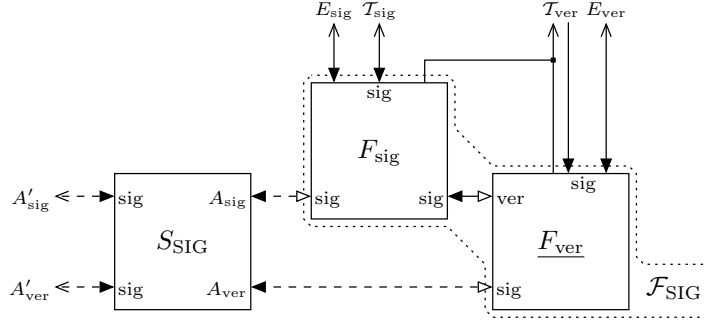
$E_{\text{sig}}$ $\mathcal{T}_{\text{sig}}$

$\mathcal{T}_{\text{ver}}$ $E_{\text{ver}}$

sig

$F_{\text{sig}}$

sig

$A'_{\text{sig}}$ sig $A_{\text{sig}}$ sig sig ver

$S_{\text{SIG}}$

$\underline{F_{\text{ver}}}$

$A'_{\text{ver}}$ sig $A_{\text{ver}}$ sig

$\mathcal{F}_{\text{SIG}}$